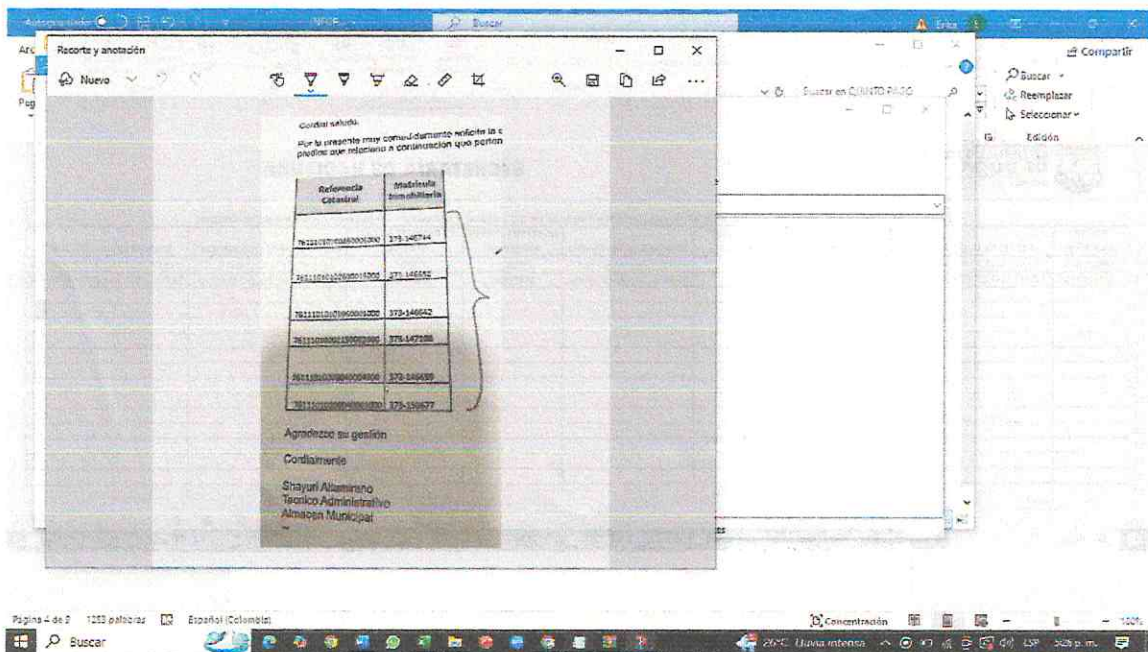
Autoguardado Buscar Erika Compartir

Recorte y anotación

Nuevo

Buscar en CUARTO PASO

Buscar Reemplazar Seleccionar Edición

Cordial saludo.

Por la presente muy comedidamente solicito la c predios que relaciono a continuación que perten

| Referencia Catastral | Matrícula Inmobiliaria |
|---|---|
| 761110101000000300 | 373-146744 |
| 761110101000001500 | 373-146552 |
| 761110101000000300 | 373-146642 |
| 761110101001500000 | 373-147108 |
| 761110101000004000 | 373-146699 |
| 761110101000000000 | 373-150677 |

Agradezco su gestión

Cordialmente

Shayuri Altamirano
Tecnico Administrativo
Almacen Municipal

Página 4 de 8 1253 palabras Español (Colombia) Concentración 100%

Buscar 26°C Lluvia intensa 5:26 p. m.